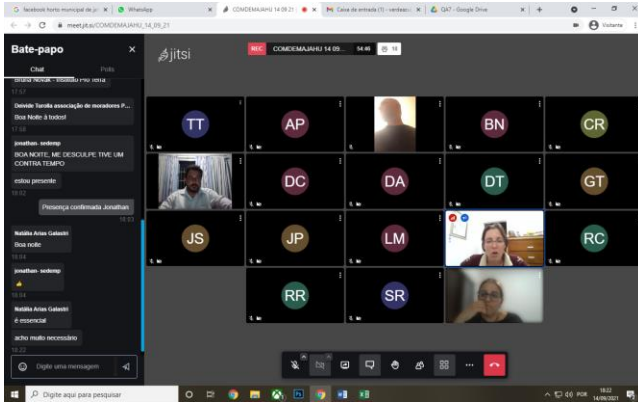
G facebook horto municipal de ja | WhatsApp | COMDEMAJAHU 14 09 21 | Caixa de entrada (1) - verdeaz | GA7 - Google Drive

meet.jit.si/COMDEMAJAHU_14_09_21

Visitante

Bate-papo

Chat

Polls

Bruna Novak - Instituto Pró Terra

17:57

Deivide Turolla associação de moradores P...

Boa Noite à todos!

17:58

jonathan- sedemp

BOA NOITE, ME DESCULPE TIVE UM CONTRA TEMPO

estou presente

18:02

Presença confirmada Jonathan

18:03

Natália Arias Galastri

Boa noite

18:04

jonathan- sedemp

👍

18:04

Natália Arias Galastri

é essencial

acho muito necessário

18:22

Digite uma mensagem

jitsi

REC

COMDEMAJAHU 14 09...

54:46

16

TT

AP

BN

CR

DC

DA

DT

GT

JS

JP

LM

RC

RR

SR

Digite aqui para pesquisar

POR

18:22
14/09/2021